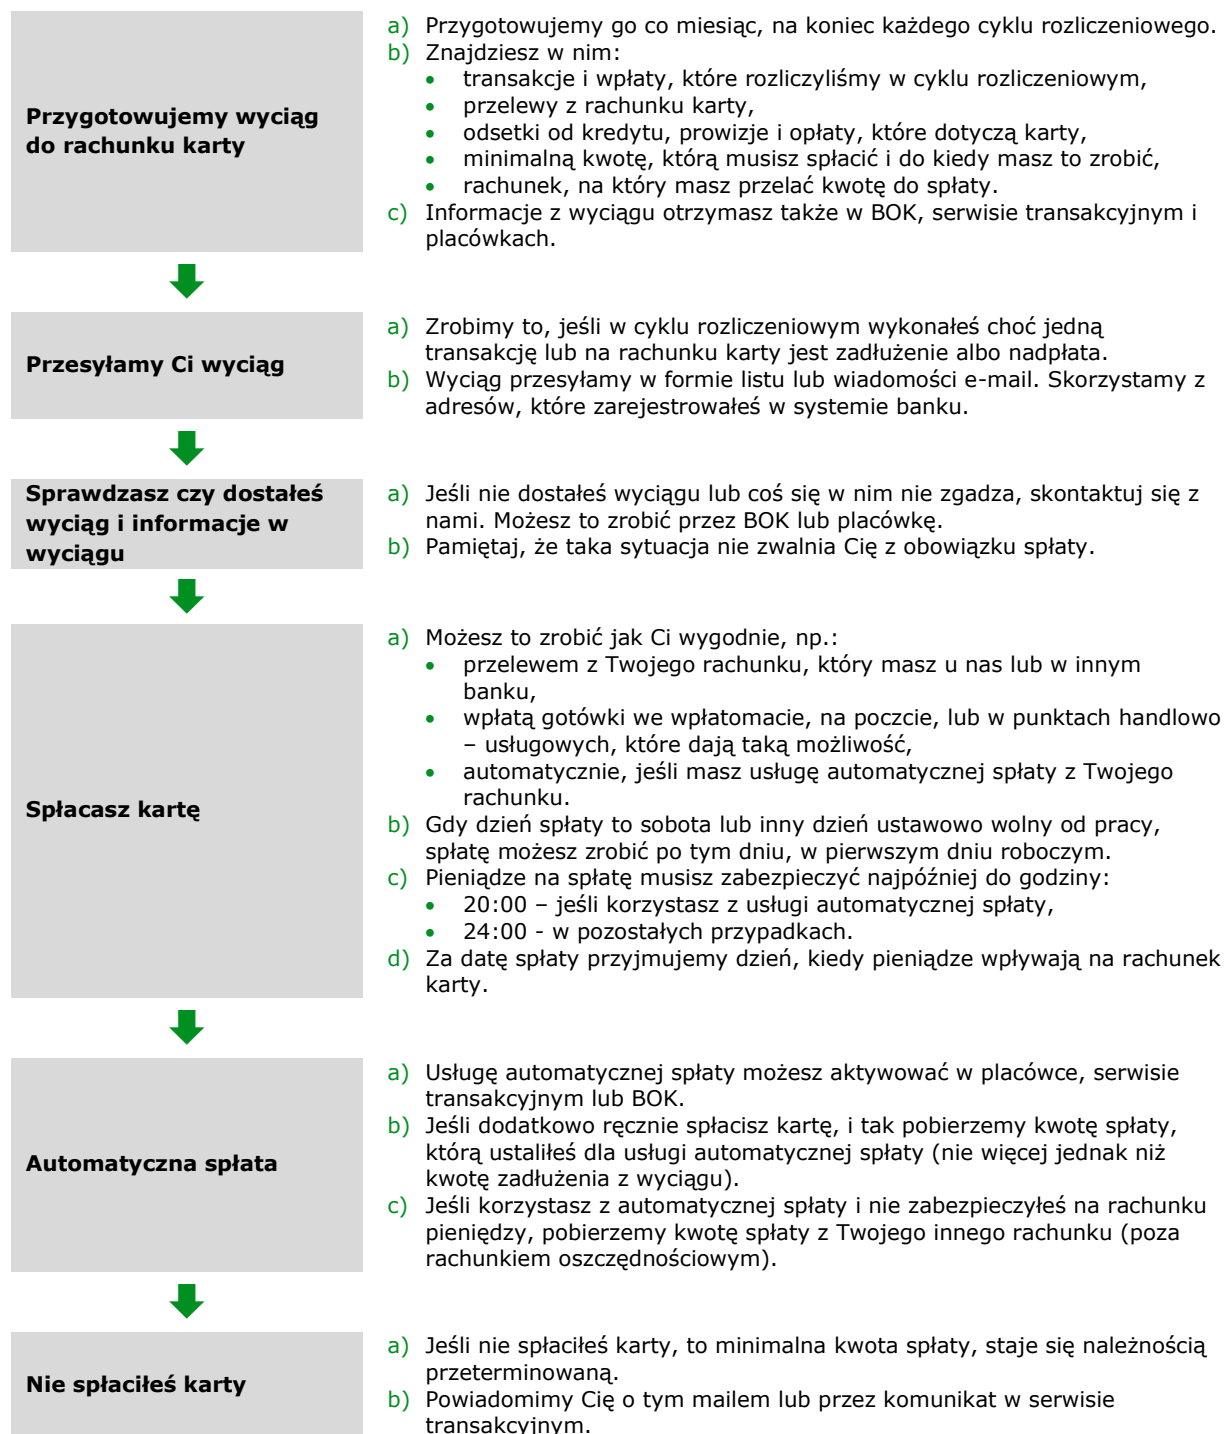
Przygotowujemy wyciąg do rachunku karty

a) Przygotowujemy go co miesiąc, na koniec każdego cyklu rozliczeniowego.
b) Znajdziesz w nim:
- transakcje i wpłaty, które rozliczyliśmy w cyklu rozliczeniowym,
- przelewy z rachunku karty,
- odsetki od kredytu, prowizje i opłaty, które dotyczą karty,
- minimalną kwotę, którą musisz spłacić i do kiedy masz to zrobić,
- rachunek, na który masz przelać kwotę do spłaty.
c) Informacje z wyciągu otrzymasz także w BOK, serwisie transakcyjnym i placówkach.

Przesyłamy Ci wyciąg

a) Zrobimy to, jeśli w cyklu rozliczeniowym wykonałeś choć jedną transakcję lub na rachunku karty jest zadłużenie albo nadpłata.
b) Wyciąg przesyłamy w formie listu lub wiadomości e-mail. Skorzystamy z adresów, które zarejestrowałeś w systemie banku.

Sprawdzasz czy dostałeś wyciąg i informacje w wyciągu

a) Jeśli nie dostałeś wyciągu lub coś się w nim nie zgadza, skontaktuj się z nami. Możesz to zrobić przez BOK lub placówkę.
b) Pamiętaj, że taka sytuacja nie zwalnia Cię z obowiązku spłaty.

Spłacasz kartę

a) Możesz to zrobić jak Ci wygodnie, np.:
- przelewem z Twojego rachunku, który masz u nas lub w innym banku,
- wpłatą gotówki we wpłatomacie, na poczcie, lub w punktach handlowo – usługowych, które dają taką możliwość,
- automatycznie, jeśli masz usługę automatycznej spłaty z Twojego rachunku.
b) Gdy dzień spłaty to sobota lub inny dzień ustawowo wolny od pracy, spłatę możesz zrobić po tym dniu, w pierwszym dniu roboczym.
c) Pieniądze na spłatę musisz zabezpieczyć najpóźniej do godziny:
- 20:00 – jeśli korzystasz z usługi automatycznej spłaty,
- 24:00 - w pozostałych przypadkach.
d) Za datę spłaty przyjmujemy dzień, kiedy pieniądze wpływają na rachunek karty.

Automatyczna spłata

a) Usługę automatycznej spłaty możesz aktywować w placówce, serwisie transakcyjnym lub BOK.
b) Jeśli dodatkowo ręcznie spłacisz kartę, i tak pobierzemy kwotę spłaty, którą ustaliłeś dla usługi automatycznej spłaty (nie więcej jednak niż kwotę zadłużenia z wyciągu).
c) Jeśli korzystasz z automatycznej spłaty i nie zabezpieczyłeś na rachunku pieniędzy, pobierzemy kwotę spłaty z Twojego innego rachunku (poza rachunkiem oszczędnościowym).

Nie spłaciłeś karty

a) Jeśli nie spłaciłeś karty, to minimalna kwota spłaty, staje się należnością przeterminowaną.
b) Powiadomimy Cię o tym mailem lub przez komunikat w serwisie transakcyjnym.